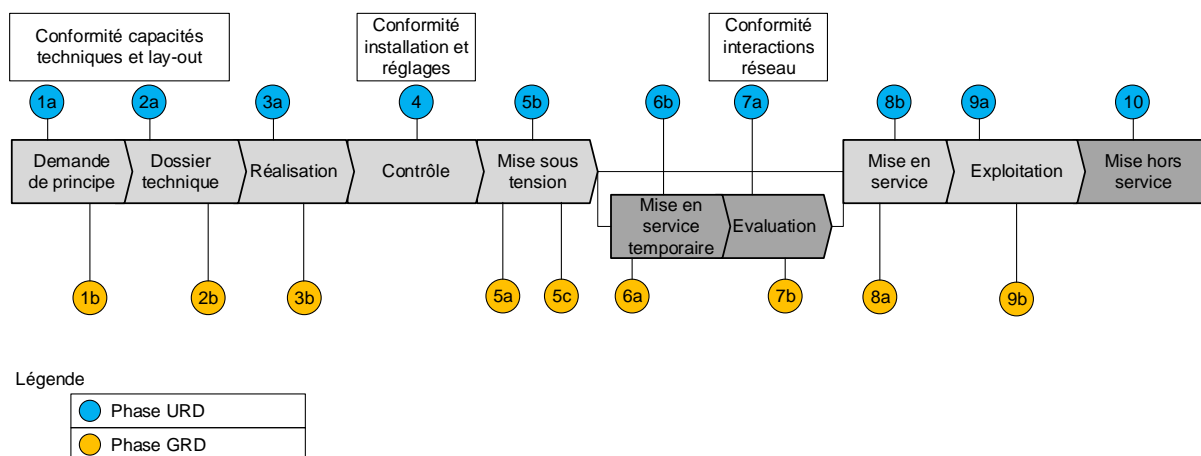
Conformité capacités techniques et lay-out

Conformité installation et réglages

Conformité interactions réseau

1a

2a

3a

4

5b

6b

7a

8b

9a

10

Demande de principe

Dossier technique

Réalisation

Contrôle

Mise sous tension

Mise en service temporaire

Evaluation

Mise en service

Exploitation

Mise hors service

1b

2b

3b

5a

5c

6a

7b

8a

9b

Légende

Phase URD

Phase GRD